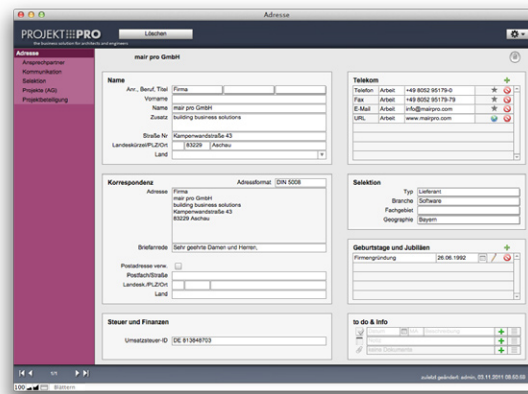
Adresse

PROJEKT PRO
the business solution for architects and engineers

Löschen

Adresse
Ansprechpartner
Kommunikation
Selektion
Projekte (AG)
Projektbeteiligung

mair pro GmbH

Name
Anr., Beruf, Titel Firma
Vorname
Name mair pro GmbH
Zusatz building business solutions
Straße Nr Kampenwandstraße 43
Landeskürzel/PLZ/Ort 83229 Aschau
Land

Telekom
| | | | |
|---|---|---|---|
| Telefon | Arbeit | +49 8052 95179-0 | |
| Fax | Arbeit | +49 8052 95179-79 | |
| E-Mail | Arbeit | info@mairpro.com | |
| URL | Arbeit | www.mairpro.com | |

Korrespondenz
Adressformat DIN 5008
Adresse Firma
mair pro GmbH
building business solutions
Kampenwandstraße 43
83229 Aschau
Briefanrede Sehr geehrte Damen und Herren,
Postadresse verw.
Postfach/Straße
Landesk./PLZ/Ort
Land

Selektion
Typ Lieferant
Branche Software
Fachgebiet
Geographie Bayern

Geburtstage und Jubiläen
Firmengründung 26.06.1992

Steuer und Finanzen
Umsatzsteuer-ID DE 813848703

to do & info
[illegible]

1/1

100 Blättern

zuletzt geändert: admin, 03.11.2011 09:03:05